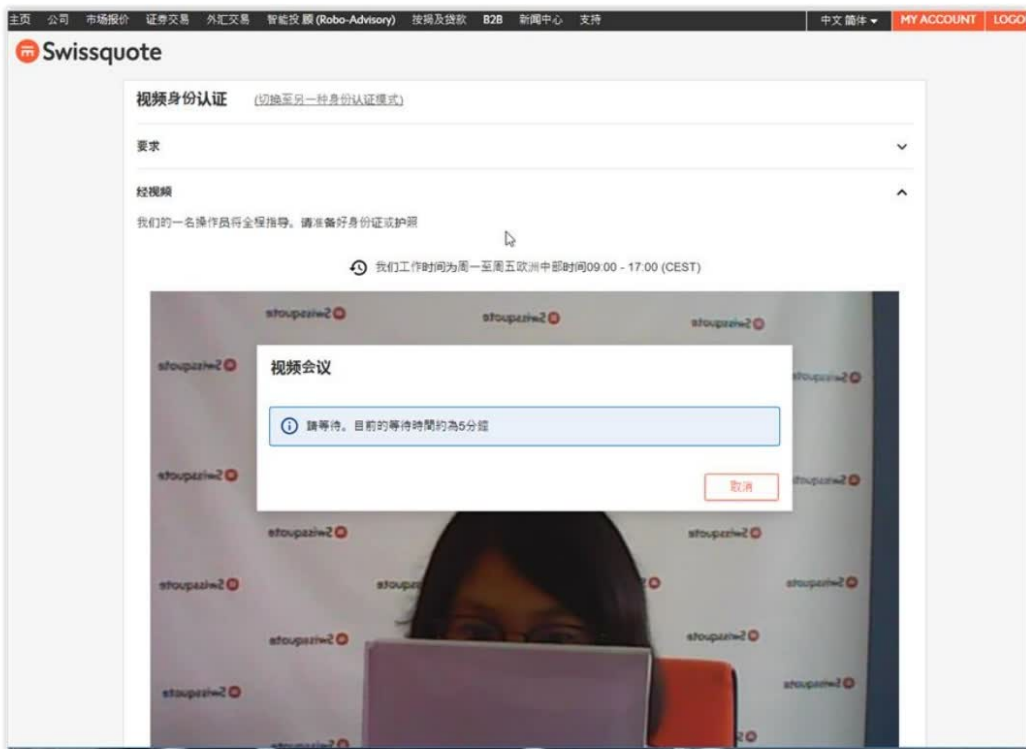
主页 公司 市场报价 证券交易 外汇交易 智能投顾 (Robo-Advisory) 按揭及贷款 B2B 新闻中心 支持 中文 简体 MY ACCOUNT LOGO

Swissquote

视频身份认证 (切换至另一种身份认证模式)

要求

经视频

我们的一名操作员将全程指导。请准备好身份证或护照

我们工作时间为周一至周五欧洲中部时间09:00 - 17:00 (CEST)

视频会议

請等待。目前的等待時間約為5分鐘

取消